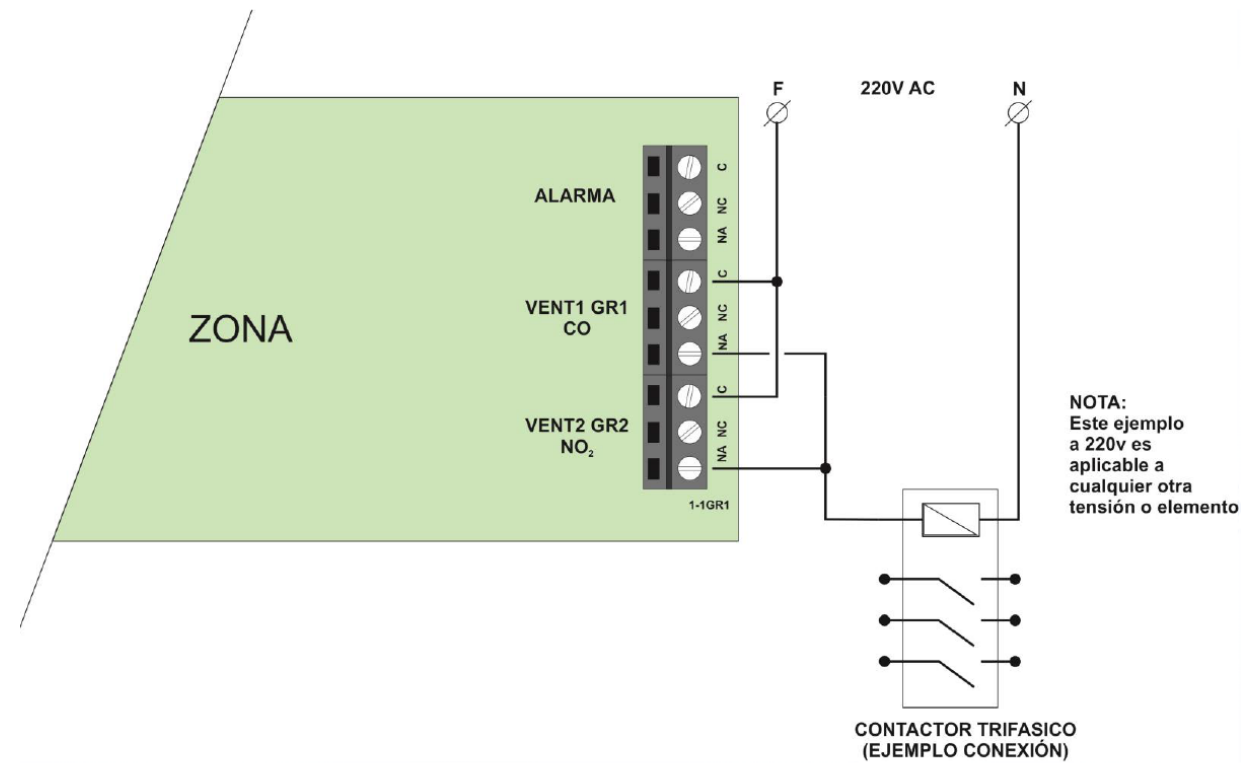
F

220V AC

N

ALARMA

C

NC

NA

VENT1 GR1
CO

C

NC

NA

ZONA

VENT2 GR2
$NO_2$

C

NC

NA

1-1GR1

NOTA:
Este ejemplo a 220v es aplicable a cualquier otra tensión o elemento

CONTACTOR TRIFASICO
(EJEMPLO CONEXIÓN)